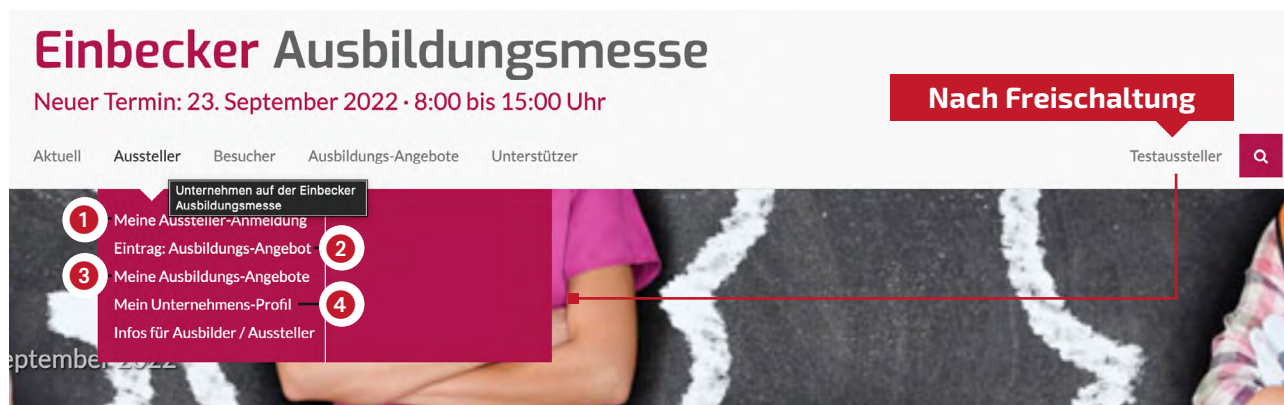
Einbecker Ausbildungsmesse
Neuer Termin: 23. September 2022 · 8:00 bis 15:00 Uhr

Nach Freischaltung

Aktuell Aussteller Besucher Ausbildungs-Angebote Unterstützer Testaussteller

Unternehmen auf der Einbecker Ausbildungsmesse

1 Meine Aussteller-Anmeldung
Eintrag: Ausbildungs-Angebot 2
3 Meine Ausbildungs-Angebote
Mein Unternehmens-Profil 4
Infos für Ausbilder / Aussteller

eptember 2022